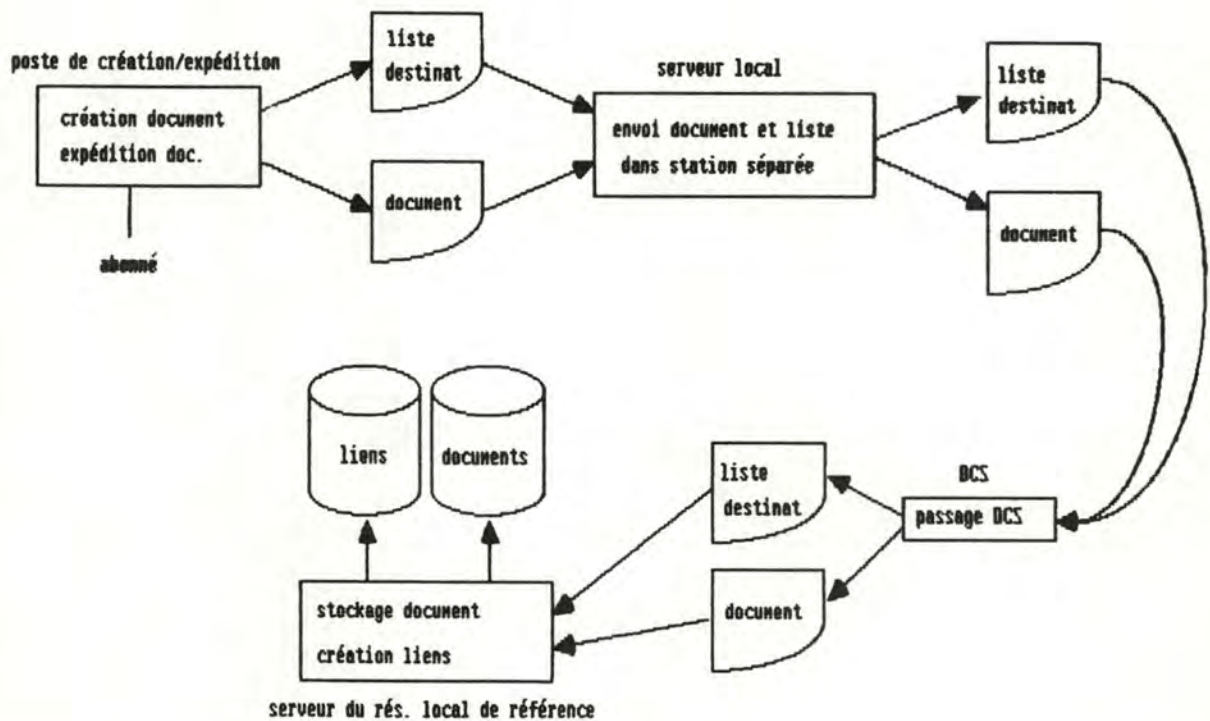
poste de création/expédition

création document
expédition doc.

abonné

liste destinat

document

serveur local

envoi document et liste dans station séparée

liste destinat

document

DCS

passage DCS

liste destinat

document

liens

documents

stockage document
création liens

serveur du rés. local de référence